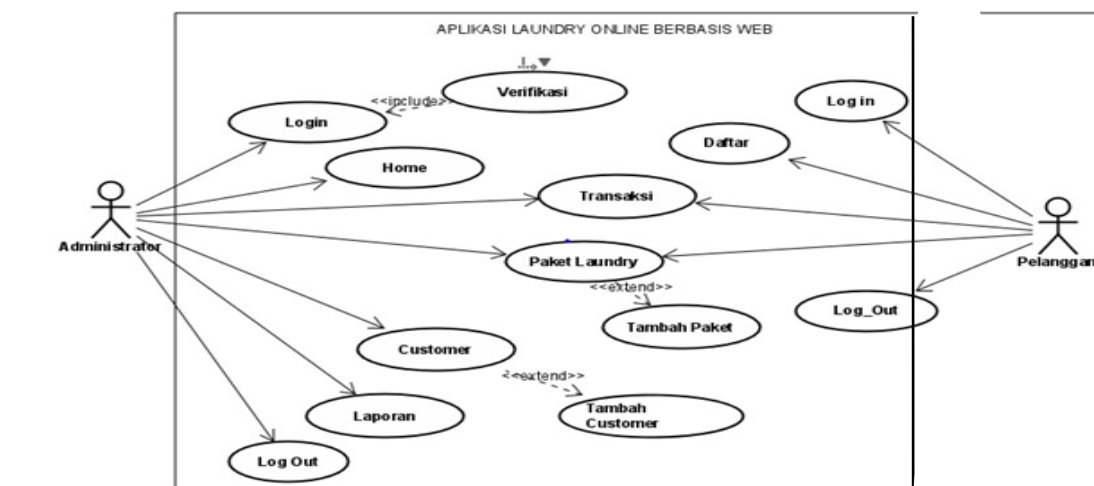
APLIKASI LAUNDRY ONLINE BERBASIS WEB

Verifikasi
<<include>>
Login
Home
Transaksi
Paket Laundry
<<extend>>
Tambah Paket
Customer
<<extend>>
Tambah Customer
Laporan
Log Out
Administrator

Log in
Daftar
Log_Out
Pelanggan